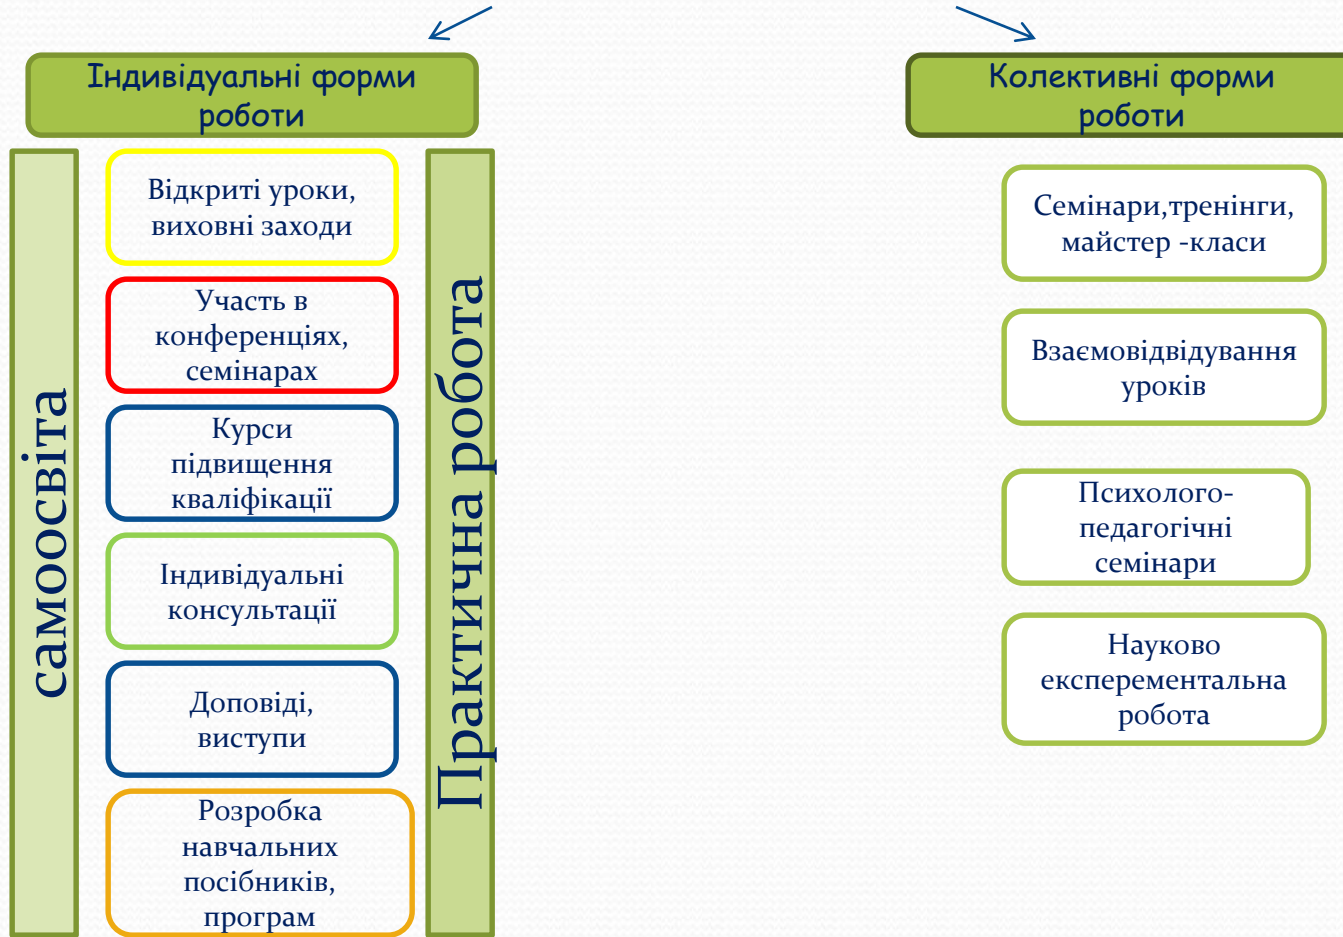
Індивідуальні форми роботи

самоосвіта

Відкриті уроки, виховні заходи

Участь в конференціях, семінарах

Курси підвищення кваліфікації

Індивідуальні консультації

Доповіді, виступи

Розробка навчальних посібників, програм

Практична робота

Колективні форми роботи

Семінари,тренінги, майстер -класи

Взаємовідвідування уроків

Психолого-педагогічні семінари

Науково експерементальна робота